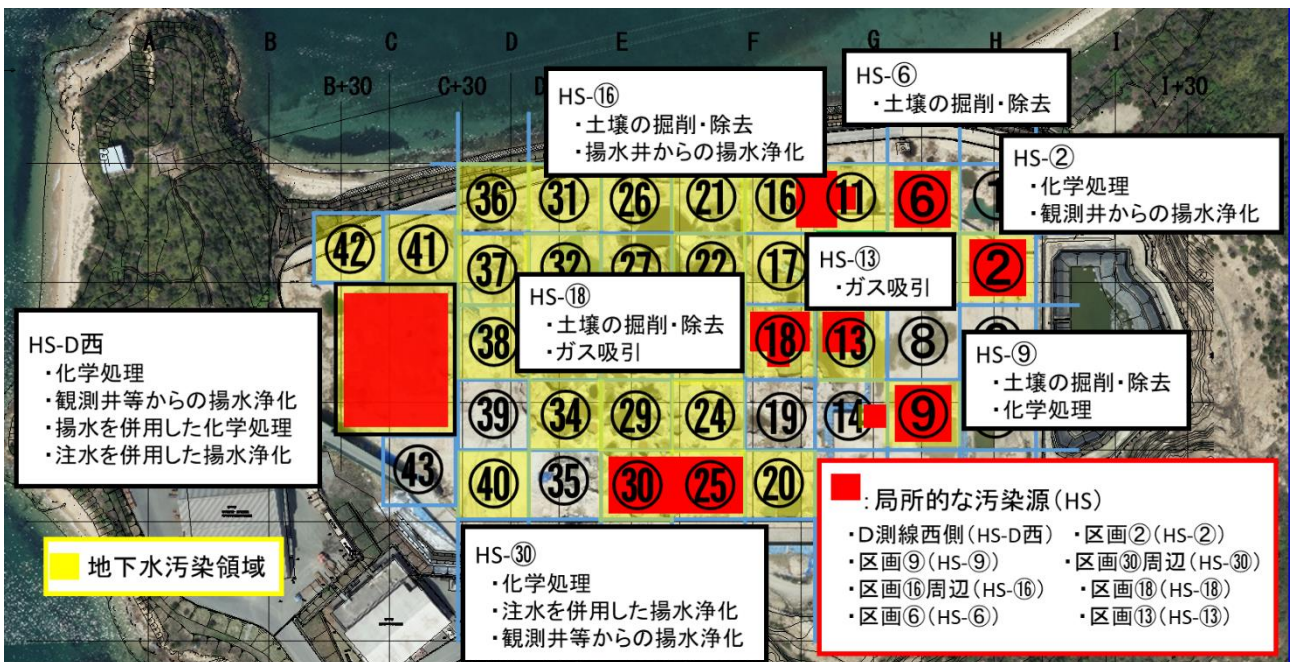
A B C D E F G H I

B+30 C+30 D I+30

HS-⑯
・土壌の掘削・除去
・揚水井からの揚水浄化

HS-⑥
・土壌の掘削・除去

HS-②
・化学処理
・観測井からの揚水浄化

㊱ ㉛ ㉖ ㉑ ⑯ ⑪ ⑥ ①

㊷ ㊶ ㊲ ㉜ ㉗ ㉒ ⑰ ②

HS-⑬
・ガス吸引

HS-⑱
・土壌の掘削・除去
・ガス吸引

㊳ ⑱ ⑬ ⑧ ③

HS-D西
・化学処理
・観測井等からの揚水浄化
・揚水を併用した化学処理
・注水を併用した揚水浄化

HS-⑨
・土壌の掘削・除去
・化学処理

㊴ ㉞ ㉙ ㉔ ⑲ ⑭ ⑨

㊸ ㊵ ㉟ ㉚ ㉕ ⑳

:局所的な汚染源(HS)
・D測線西側(HS-D西) ・区画②(HS-②)
・区画⑨(HS-⑨) ・区画㉚周辺(HS-㉚)
・区画⑯周辺(HS-⑯) ・区画⑱(HS-⑱)
・区画⑥(HS-⑥) ・区画⑬(HS-⑬)

地下水汚染領域

HS-㉚
・化学処理
・注水を併用した揚水浄化
・観測井等からの揚水浄化